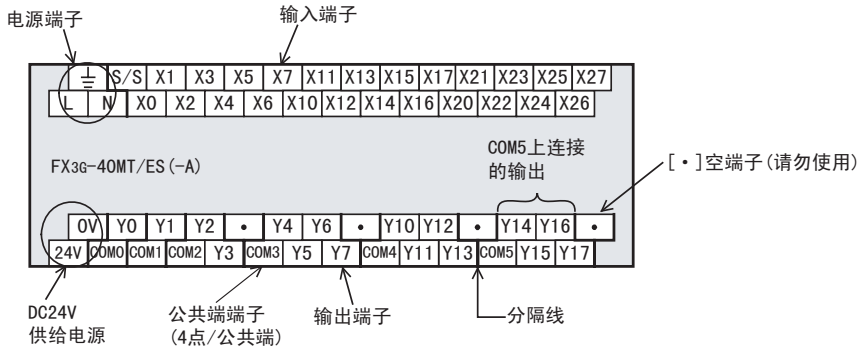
电源端子

输入端子

| ⏚ | S/S | X1 | X3 | X5 | X7 | X11 | X13 | X15 | X17 | X21 | X23 | X25 | X27 |
|---|---|---|---|---|---|---|---|---|---|---|---|---|---|
| L | N | X0 | X2 | X4 | X6 | X10 | X12 | X14 | X16 | X20 | X22 | X24 | X26 |

FX3G-40MT/ES(-A)

COM5上连接的输出

[•]空端子(请勿使用)

| 0V | Y0 | Y1 | Y2 | • | Y4 | Y6 | • | Y10 | Y12 | • | Y14 | Y16 | • |
|---|---|---|---|---|---|---|---|---|---|---|---|---|---|
| 24V | COM0 | COM1 | COM2 | Y3 | COM3 | Y5 | Y7 | COM4 | Y11 | Y13 | COM5 | Y15 | Y17 |

DC24V
供给电源

公共端端子
(4点/公共端)

输出端子

分隔线